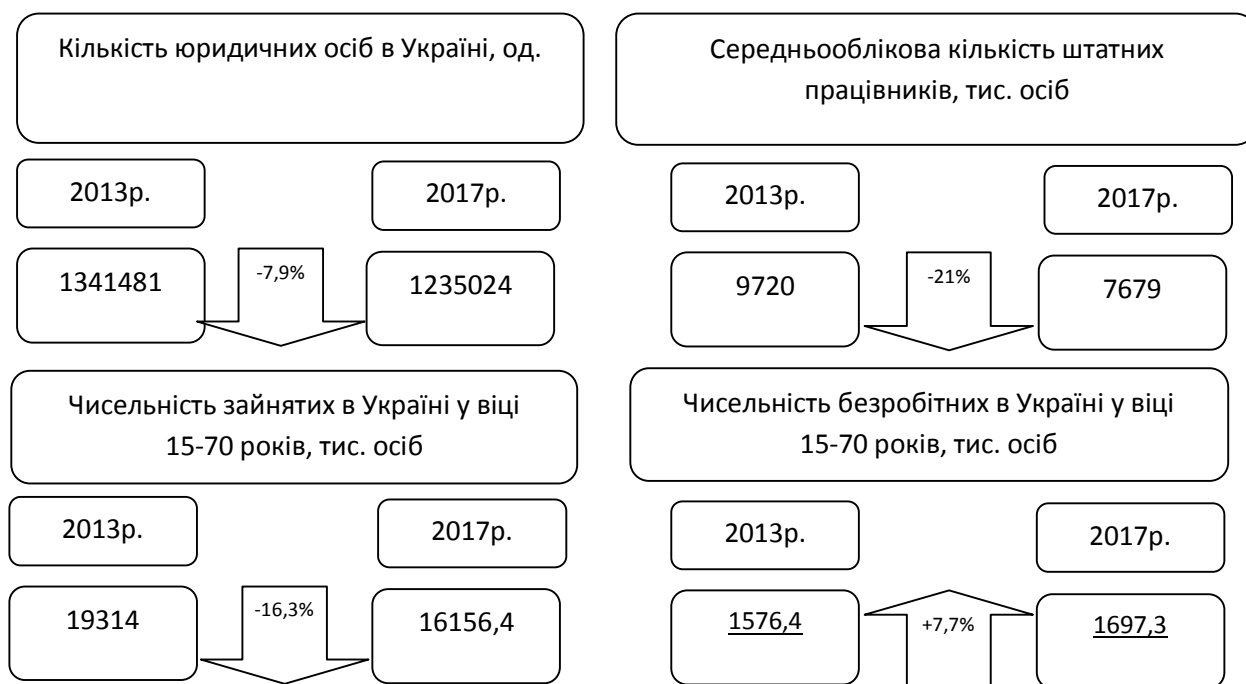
Кількість юридичних осіб в Україні, од.

2013р.

2017р.

1341481

-7,9%

1235024

Середньооблікова кількість штатних працівників, тис. осіб

2013р.

2017р.

9720

-21%

7679

Чисельність зайнятих в Україні у віці 15-70 років, тис. осіб

2013р.

2017р.

19314

-16,3%

16156,4

Чисельність безробітних в Україні у віці 15-70 років, тис. осіб

2013р.

2017р.

1576,4

+7,7%

1697,3